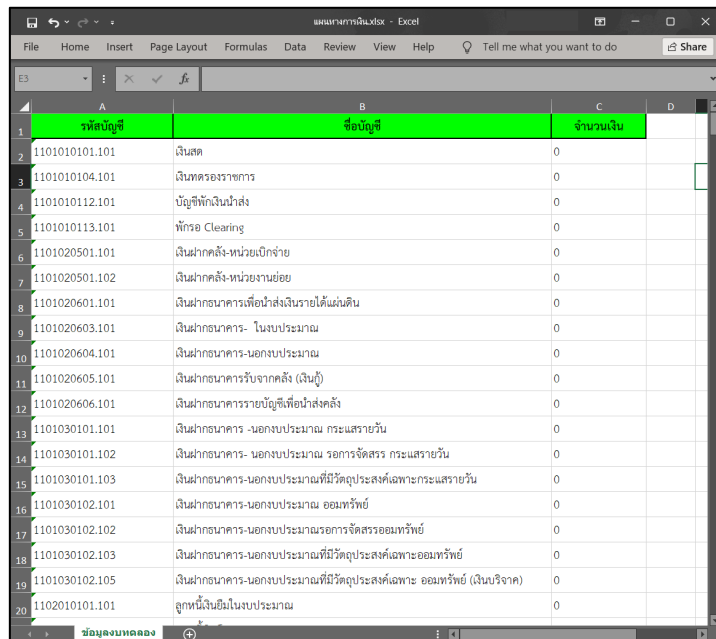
แผนทางการเงิน.xlsx - Excel

File Home Insert Page Layout Formulas Data Review View Help Tell me what you want to do Share

E3

| | A | B | C | D |
|---|---|---|---|---|
| 1 | รหัสบัญชี | ชื่อบัญชี | จำนวนเงิน | |
| 2 | 1101010101.101 | เงินสด | 0 | |
| 3 | 1101010104.101 | เงินทดรองราชการ | 0 | |
| 4 | 1101010112.101 | บัญชีพักเงินนำส่ง | 0 | |
| 5 | 1101010113.101 | พักรอ Clearing | 0 | |
| 6 | 1101020501.101 | เงินฝากคลัง-หน่วยเบิกจ่าย | 0 | |
| 7 | 1101020501.102 | เงินฝากคลัง-หน่วยงานย่อย | 0 | |
| 8 | 1101020601.101 | เงินฝากธนาคารเพื่อนำส่งเงินรายได้แผ่นดิน | 0 | |
| 9 | 1101020603.101 | เงินฝากธนาคาร- ในงบประมาณ | 0 | |
| 10 | 1101020604.101 | เงินฝากธนาคาร-นอกงบประมาณ | 0 | |
| 11 | 1101020605.101 | เงินฝากธนาคารรับจากคลัง (เงินกู้) | 0 | |
| 12 | 1101020606.101 | เงินฝากธนาคารรายบัญชีเพื่อนำส่งคลัง | 0 | |
| 13 | 1101030101.101 | เงินฝากธนาคาร -นอกงบประมาณ กระแสรายวัน | 0 | |
| 14 | 1101030101.102 | เงินฝากธนาคาร- นอกงบประมาณ รอการจัดสรร กระแสรายวัน | 0 | |
| 15 | 1101030101.103 | เงินฝากธนาคาร-นอกงบประมาณที่มีวัตถุประสงค์เฉพาะกระแสรายวัน | 0 | |
| 16 | 1101030102.101 | เงินฝากธนาคาร-นอกงบประมาณ ออมทรัพย์ | 0 | |
| 17 | 1101030102.102 | เงินฝากธนาคาร-นอกงบประมาณรอการจัดสรรออมทรัพย์ | 0 | |
| 18 | 1101030102.103 | เงินฝากธนาคาร-นอกงบประมาณที่มีวัตถุประสงค์เฉพาะออมทรัพย์ | 0 | |
| 19 | 1101030102.105 | เงินฝากธนาคาร-นอกงบประมาณที่มีวัตถุประสงค์เฉพาะ ออมทรัพย์ (เงินบริจาค) | 0 | |
| 20 | 1102010101.101 | ลูกหนี้เงินยืมในงบประมาณ | 0 | |

ข้อมูลงบทดลอง